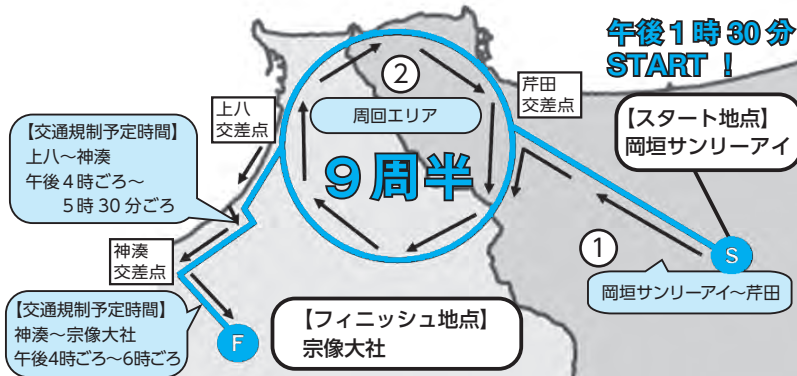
午後１時 30 分
START ！

【スタート地点】
岡垣サンリーアイ

①
岡垣サンリーアイ～芦田

芦田
交差点

②
周回エリア

９周半

上八
交差点

【交通規制予定時間】
上八～神湊
午後４時ごろ～
５時 30 分ごろ

神湊
交差点

【交通規制予定時間】
神湊～宗像大社
午後4時ごろ～6時ごろ

F

S

【フィニッシュ地点】
宗像大社